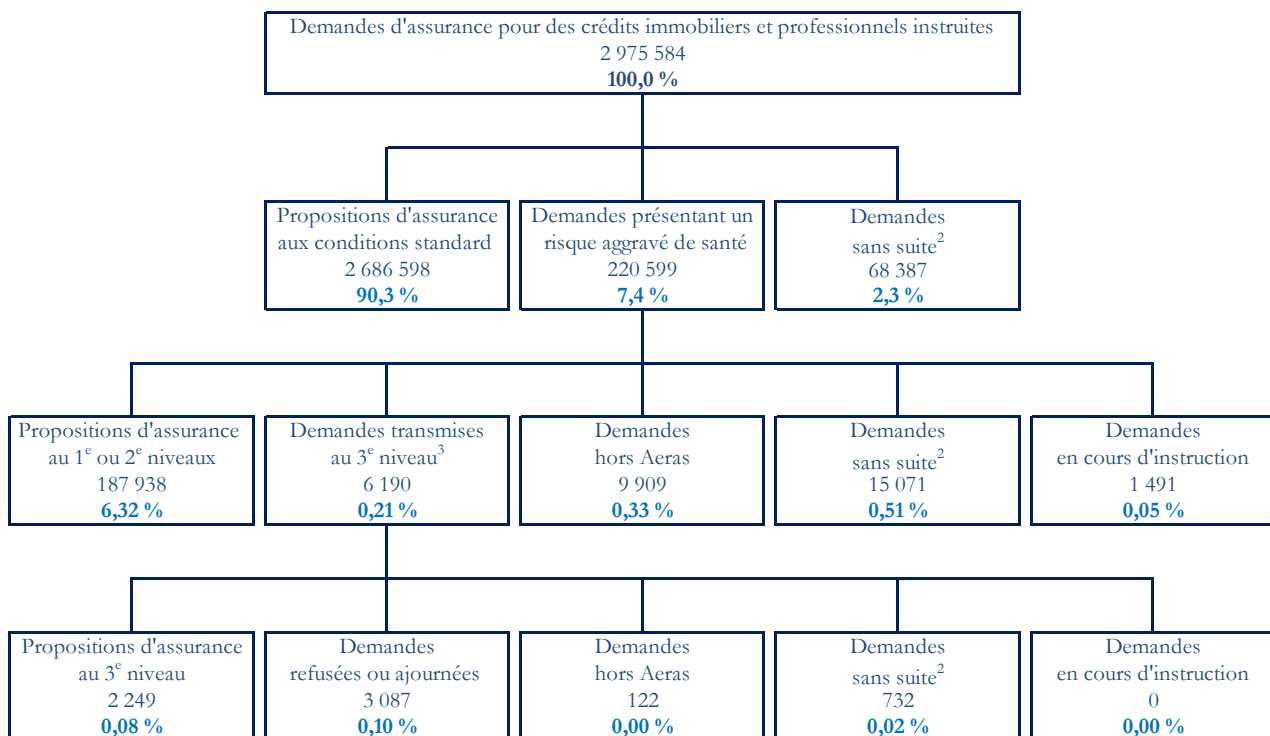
Demandes d'assurance pour des crédits immobiliers et professionnels instruites
2 975 584
**100,0 %**

Propositions d'assurance aux conditions standard
2 686 598
**90,3 %**

Demandes présentant un risque aggravé de santé
220 599
**7,4 %**

Demandes sans suite$^2$
68 387
**2,3 %**

Propositions d'assurance au 1$^e$ ou 2$^e$ niveaux
187 938
**6,32 %**

Demandes transmises au 3$^e$ niveau$^3$
6 190
**0,21 %**

Demandes hors Aeras
9 909
**0,33 %**

Demandes sans suite$^2$
15 071
**0,51 %**

Demandes en cours d'instruction
1 491
**0,05 %**

Propositions d'assurance au 3$^e$ niveau
2 249
**0,08 %**

Demandes refusées ou ajournées
3 087
**0,10 %**

Demandes hors Aeras
122
**0,00 %**

Demandes sans suite$^2$
732
**0,02 %**

Demandes en cours d'instruction
0
**0,00 %**